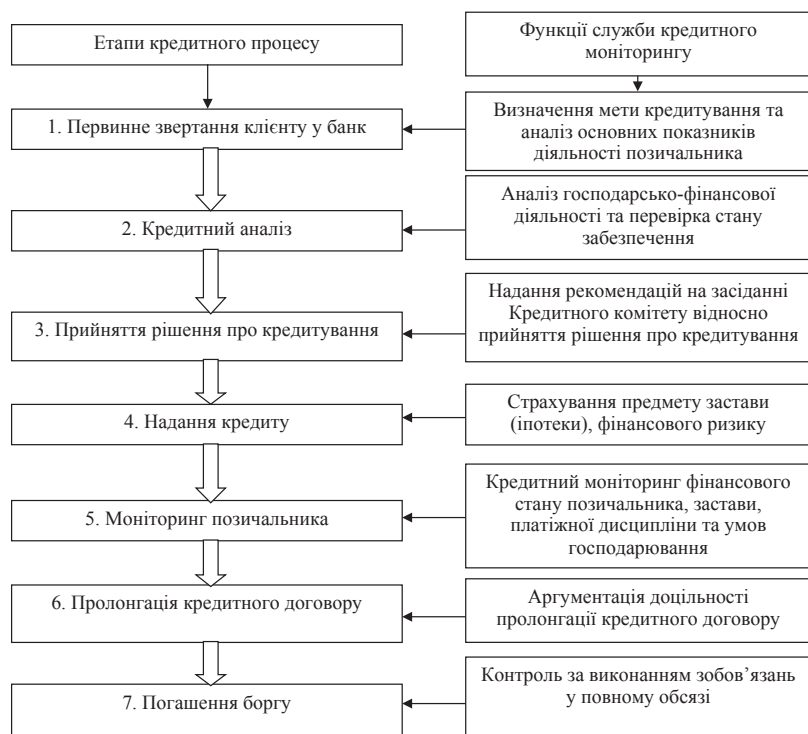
Етапи кредитного процесу

1. Первинне звертання клієнту у банк

2. Кредитний аналіз

3. Прийняття рішення про кредитування

4. Надання кредиту

5. Моніторинг позичальника

6. Пролонгація кредитного договору

7. Погашення боргу

Функції служби кредитного моніторингу

Визначення мети кредитування та аналіз основних показників діяльності позичальника

Аналіз господарсько-фінансової діяльності та перевірка стану забезпечення

Надання рекомендацій на засіданні Кредитного комітету відносно прийняття рішення про кредитування

Страхування предмету застави (іпотеки), фінансового ризику

Кредитний моніторинг фінансового стану позичальника, застави, платіжної дисципліни та умов господарювання

Аргументація доцільності пролонгації кредитного договору

Контроль за виконанням зобов'язань у повному обсязі